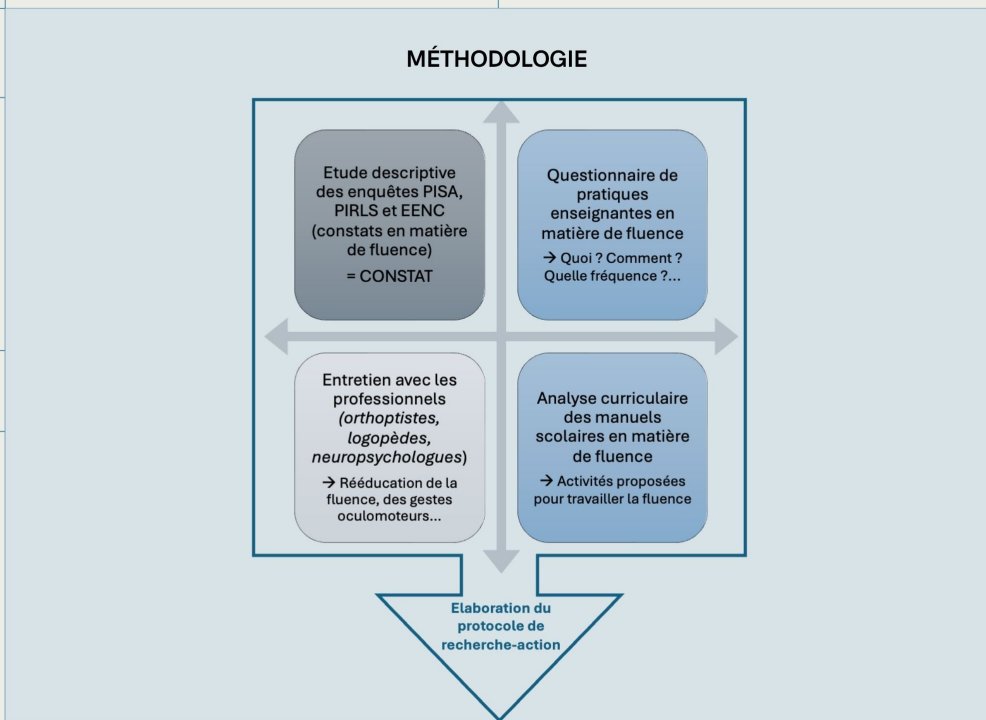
MÉTHODOLOGIE

Etude descriptive des enquêtes PISA, PIRLS et EENC (constats en matière de fluence)
= CONSTAT

Questionnaire de pratiques enseignantes en matière de fluence
→ Quoi ? Comment ? Quelle fréquence ?...

Entretien avec les professionnels (*orthoptistes, logopèdes, neuropsychologues*)
→ Rééducation de la fluence, des gestes oculomoteurs...

Analyse curriculaire des manuels scolaires en matière de fluence
→ Activités proposées pour travailler la fluence

Elaboration du protocole de recherche-action